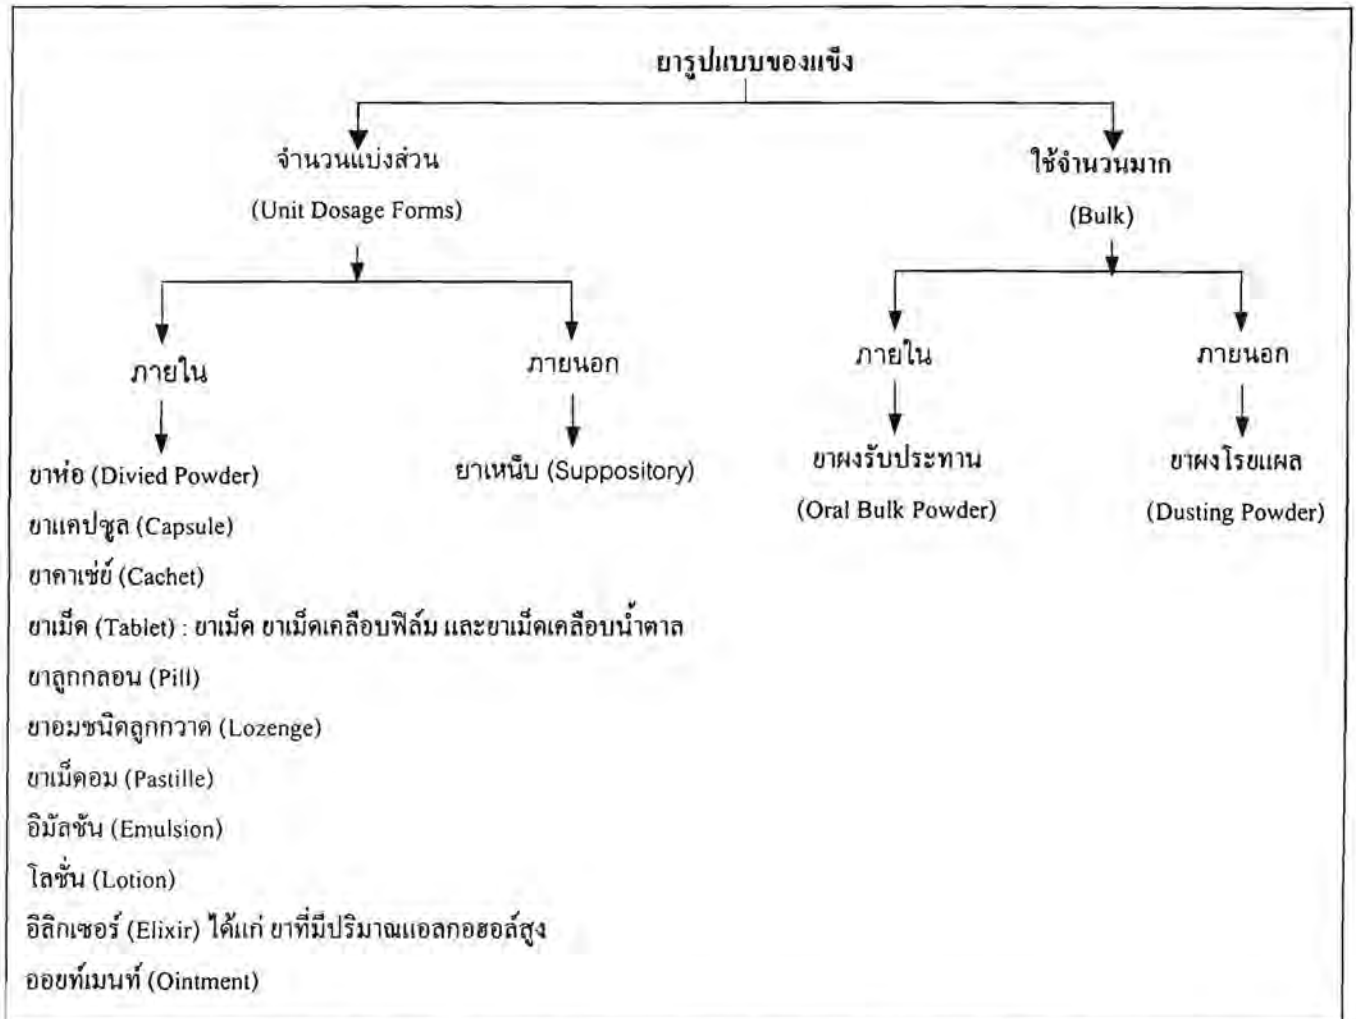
ยารูปแบบของแข็ง

จำนวนแบ่งส่วน

(Unit Dosage Forms)

ใช้จำนวนมาก

(Bulk)

ภายใน

ภายนอก

ภายใน

ภายนอก

ยาห่อ (Divied Powder)

ยาแคปซูล (Capsule)

ยาคาเช่ย์ (Cachet)

ยาเม็ด (Tablet) : ยาเม็ด ยาเม็ดเคลือบฟิล์ม และยาเม็ดเคลือบน้ำตาล

ยาลูกกลอน (Pill)

ยาอมชนิดลูกกวาด (Lozenge)

ยาเม็ดอม (Pastille)

อิมัลชัน (Emulsion)

โลชั่น (Lotion)

อิลิกเซอร์ (Elixir) ได้แก่ ยาที่มีปริมาณแอลกอฮอล์สูง

ออยท์เมนท์ (Ointment)

ยาเหน็บ (Suppository)

ยาผงรับประทาน

(Oral Bulk Powder)

ยาผงโรยแผล

(Dusting Powder)